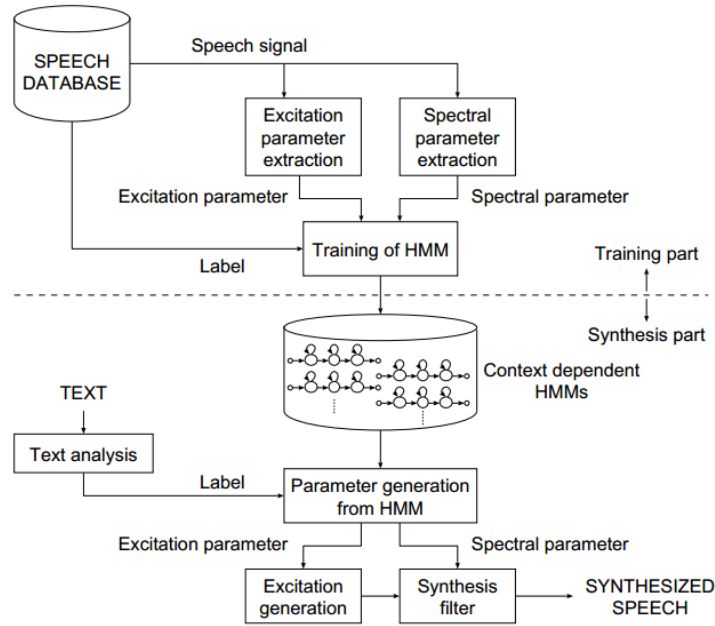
SPEECH DATABASE

Speech signal

Excitation parameter extraction

Spectral parameter extraction

Excitation parameter

Spectral parameter

Label

Training of HMM

Training part

Synthesis part

Context dependent HMMs

TEXT

Text analysis

Label

Parameter generation from HMM

Excitation parameter

Spectral parameter

Excitation generation

Synthesis filter

SYNTHESIZED SPEECH